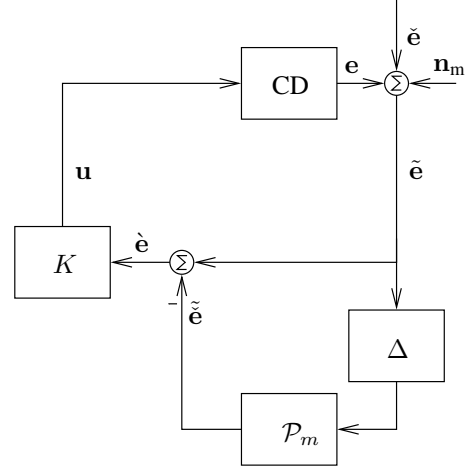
$\check{\mathbf{e}}$

CD

$\mathbf{e}$

$\Sigma$

$\mathbf{n}_{\mathrm{m}}$

$\mathbf{u}$

$\tilde{\mathbf{e}}$

$K$

$\grave{\mathbf{e}}$

$\Sigma$

-

$\tilde{\tilde{\mathbf{e}}}$

$\Delta$

$\mathcal{P}_m$